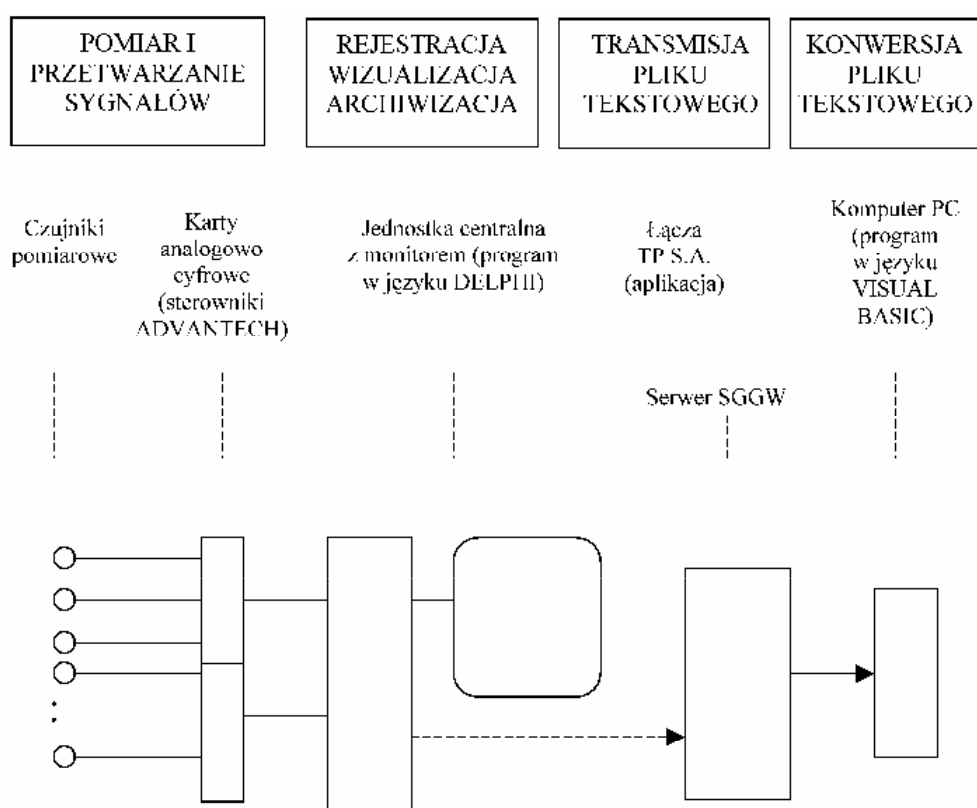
POMIAR I PRZETWARZANIE SYGNAŁÓW

REJESTRACJA WIZUALIZACJA ARCHIWIZACJA

TRANSMISJA PLIKU TEKSTOWEGO

KONWERSJA PLIKU TEKSTOWEGO

Czujniki pomiarowe

Karty analogowo cyfrowe (sterowniki ADVANTECH)

Jednostka centralna z monitorem (program w języku DELPHI)

Łącza TP S.A. (aplikacja)

Komputer PC (program w języku VISUAL BASIC)

Serwer SGGW